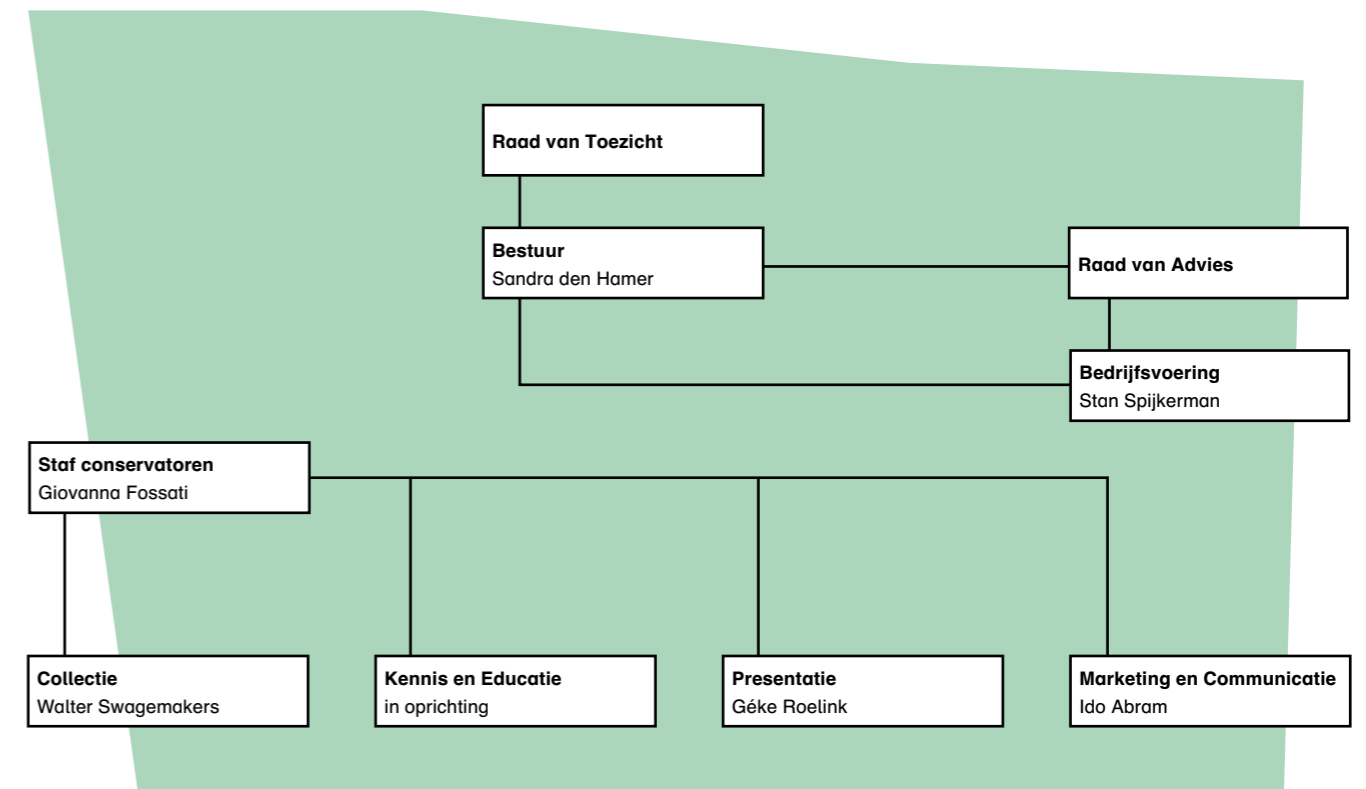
Raad van Toezicht

Bestuur
Sandra den Hamer

Raad van Advies

Bedrijfsvoering
Stan Spijkerman

Staf conservatoren
Giovanna Fossati

Collectie
Walter Swagemakers

Kennis en Educatie
in oprichting

Presentatie
Géke Roelink

Marketing en Communicatie
Ido Abram